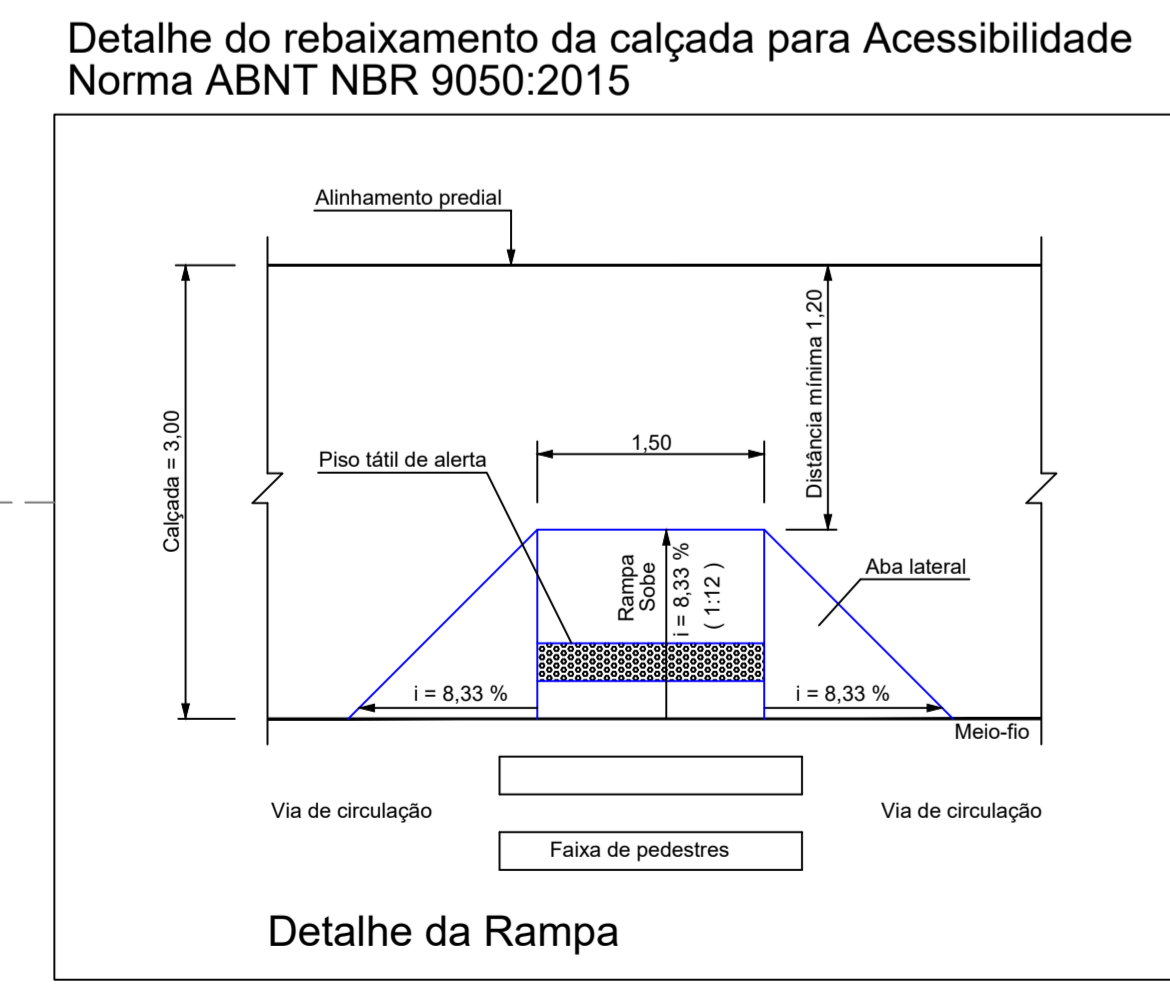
Detalhe do rebaixamento da calçada para Acessibilidade
Norma ABNT NBR 9050:2015

Alinhamento predial

Calçada = 3,00

Distância mínima 1,20

1,50

Piso tátil de alerta

Rampa
Sobe

i = 8,33 %
( 1:12 )

Aba lateral

i = 8,33 %

i = 8,33 %

Meio-fio

Via de circulação

Via de circulação

Faixa de pedestres

Detalhe da Rampa